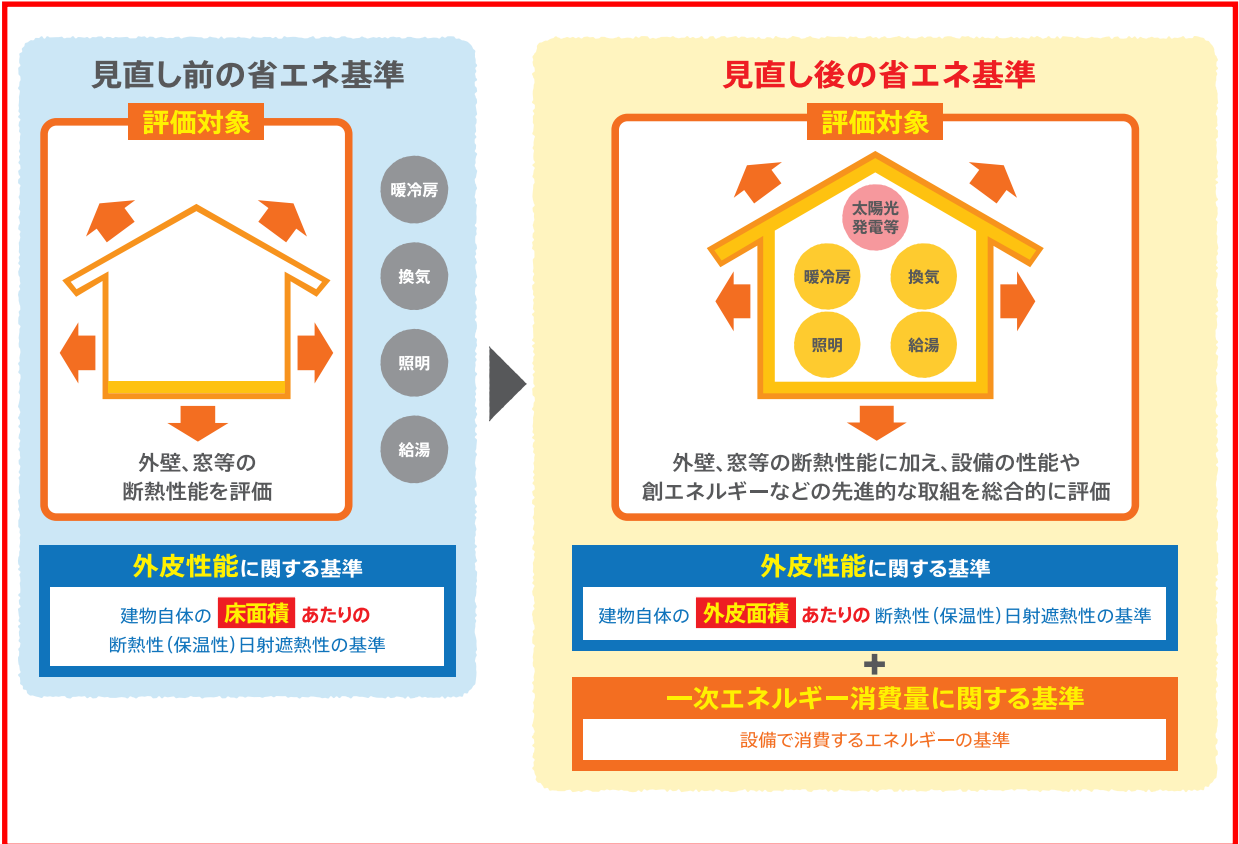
見直し前の省エネ基準

評価対象

暖冷房

換気

照明

給湯

外壁、窓等の断熱性能を評価

外皮性能に関する基準

建物自体の 床面積 あたりの断熱性（保温性）日射遮熱性の基準

見直し後の省エネ基準

評価対象

太陽光発電等

暖冷房

換気

照明

給湯

外壁、窓等の断熱性能に加え、設備の性能や創エネルギーなどの先進的な取組を総合的に評価

外皮性能に関する基準

建物自体の 外皮面積 あたりの 断熱性（保温性）日射遮熱性の基準

＋

一次エネルギー消費量に関する基準

設備で消費するエネルギーの基準